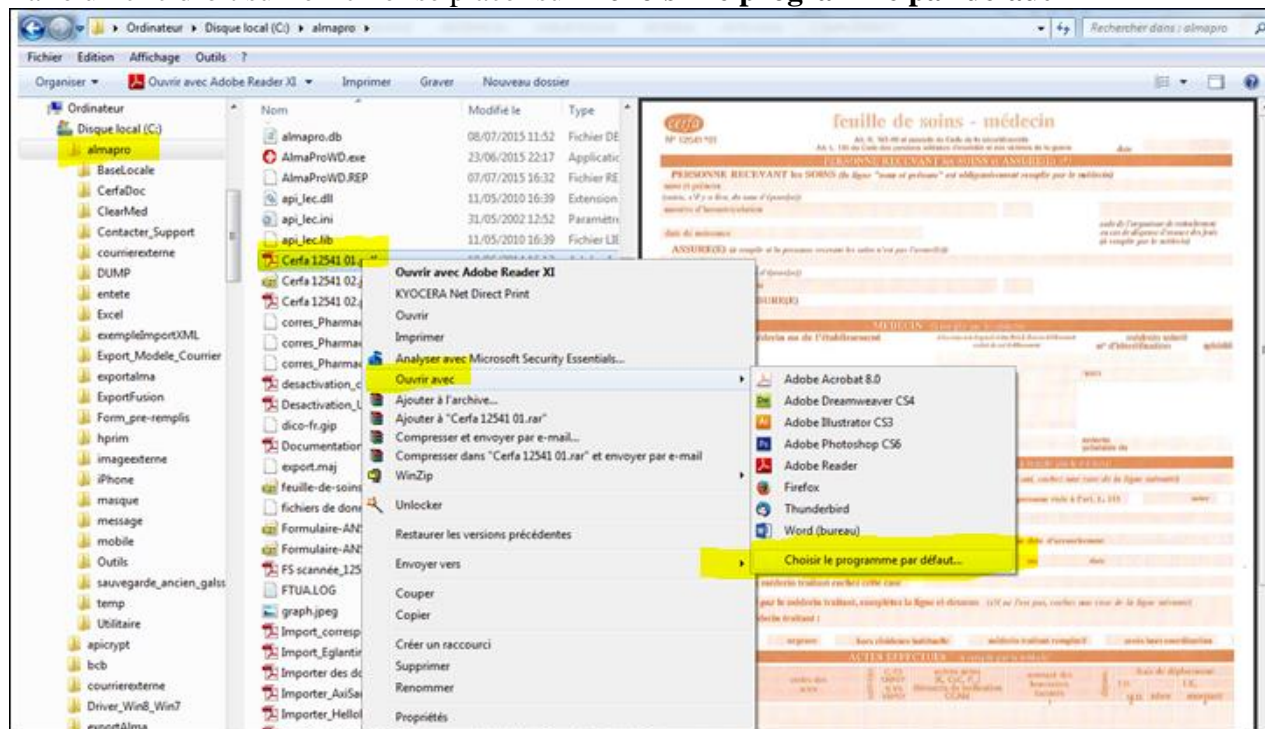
Ordinateur ▸ Disque local (C:) ▸ almapro ▸

Rechercher dans : almapro

Fichier Edition Affichage Outils ?

Organiser ▾ Ouvrir avec Adobe Reader XI ▾ Imprimer Graver Nouveau dossier

Ordinateur
Disque local (C:)
almapro
BaseLocale
CerfaDoc
ClearMed
Contacter_Support
courrierexterne
DUMP
entete
Excel
exempleImportXML
Export_Modele_Courrier
exportalma
ExportFusion
Form_pre-remplis
hprim
imageexterne
iPhone
masque
message
mobile
Outils
sauvegarde_ancien_galss
temp
Utilitaire
apicrypt
bcb
courrierexterne
Driver_Win8_Win7

| Nom | Modifié le | Type |
|---|---|---|
| almapro.db | 08/07/2015 11:52 | Fichier DE |
| AlmaProWD.exe | 23/06/2015 22:17 | Applicatic |
| AlmaProWD.REP | 07/07/2015 16:32 | Fichier RE |
| api_lec.dll | 11/05/2010 16:39 | Extension |
| api_lec.ini | 31/05/2002 12:52 | Paramètr |
| api_lec.lib | 11/05/2010 16:39 | Fichier LIE |
| Cerfa 12541 01. | | |
| Cerfa 12541 02. | | |
| Cerfa 12541 02. | | |
| corres_Pharma | | |
| corres_Pharma | | |
| corres_Pharma | | |
| desactivation_c | | |
| Desactivation_L | | |
| dico-fr.gip | | |
| Documentation | | |
| export.maj | | |
| feuille-de-soins | | |
| fichiers de don | | |
| Formulaire-ANS | | |
| Formulaire-ANS | | |
| FS scannée_125 | | |
| FTUA.LOG | | |
| graph.jpeg | | |
| Import_corresp | | |
| Import_Eglantin | | |
| Importer des dc | | |
| Importer_AxiSa | | |
| Importer_Hellol | | |

Ouvrir avec Adobe Reader XI
KYOCERA Net Direct Print
Ouvrir
Imprimer
Analyser avec Microsoft Security Essentials...
Ouvrir avec
Ajouter à l'archive...
Ajouter à "Cerfa 12541 01.rar"
Compresser et envoyer par e-mail...
Compresser dans "Cerfa 12541 01.rar" et envoyer par e-mail
WinZip
Unlocker
Restaurer les versions précédentes
Envoyer vers
Couper
Copier
Créer un raccourci
Supprimer
Renommer
Propriétés

Adobe Acrobat 8.0
Adobe Dreamweaver CS4
Adobe Illustrator CS3
Adobe Photoshop CS6
Adobe Reader
Firefox
Thunderbird
Word (bureau)
Choisir le programme par défaut...

cerfa
feuille de soins - médecin
PERSONNE RECEVANT LES SOINS et ASSURE(E)
PERSONNE RECEVANT les SOINS
ASSURE(E)
MEDECIN
ACTES EFFECTUES